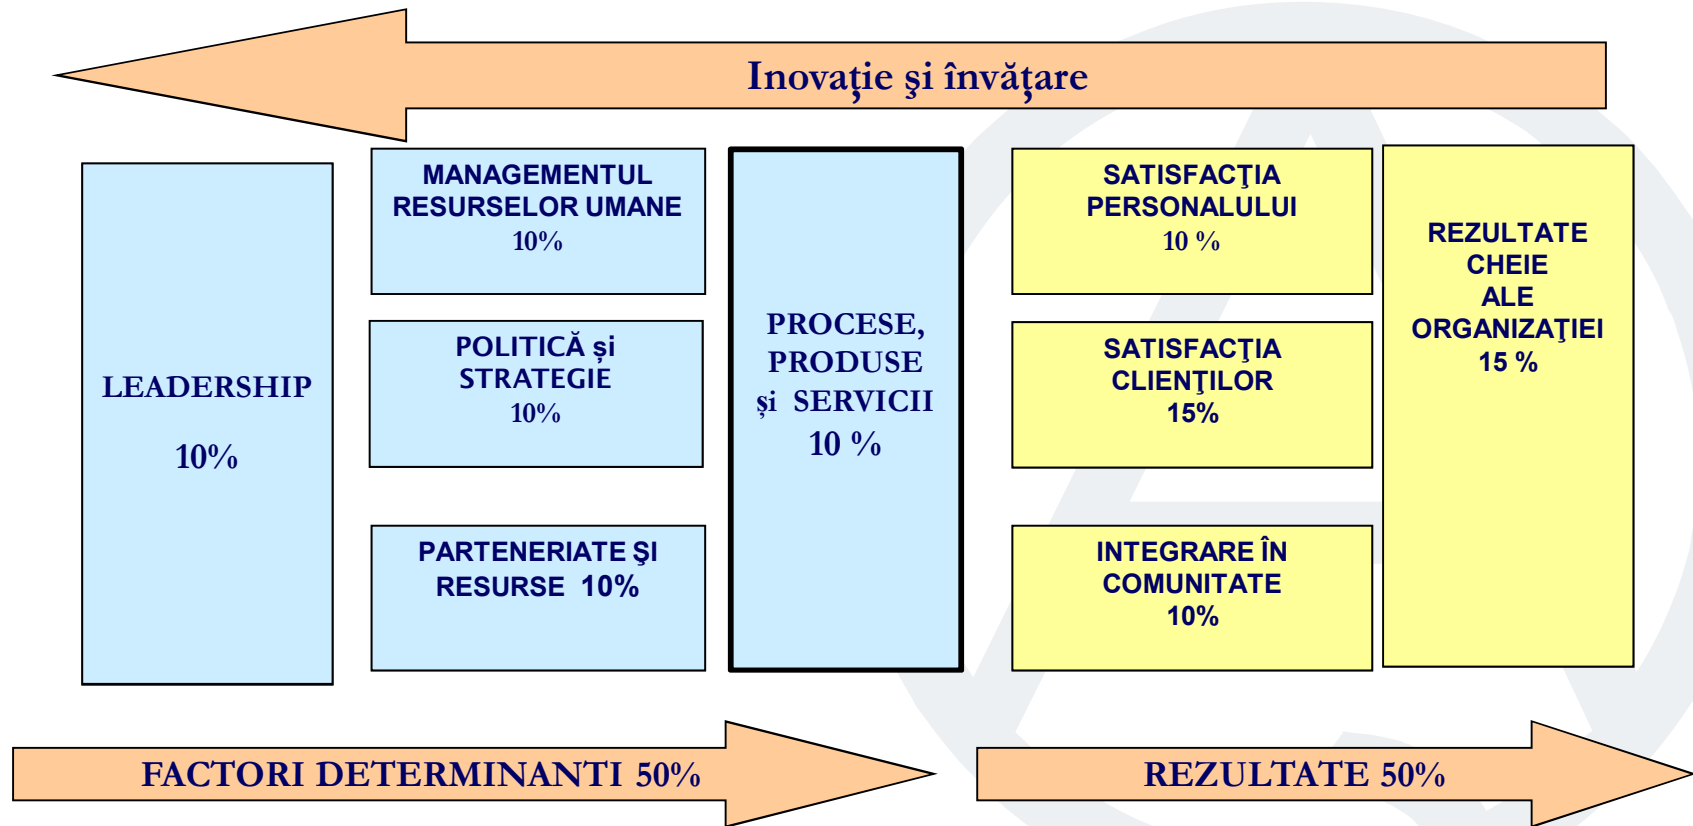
Inovaţie şi învăţare

LEADERSHIP

10%

MANAGEMENTUL RESURSELOR UMANE
10%

POLITICĂ şi STRATEGIE
10%

PARTENERIATE ŞI RESURSE 10%

PROCESE, PRODUSE şi SERVICII
10 %

SATISFACŢIA PERSONALULUI
10 %

SATISFACŢIA CLIENŢILOR
15%

INTEGRARE ÎN COMUNITATE
10%

REZULTATE CHEIE ALE ORGANIZAŢIEI
15 %

FACTORI DETERMINANTI 50%

REZULTATE 50%